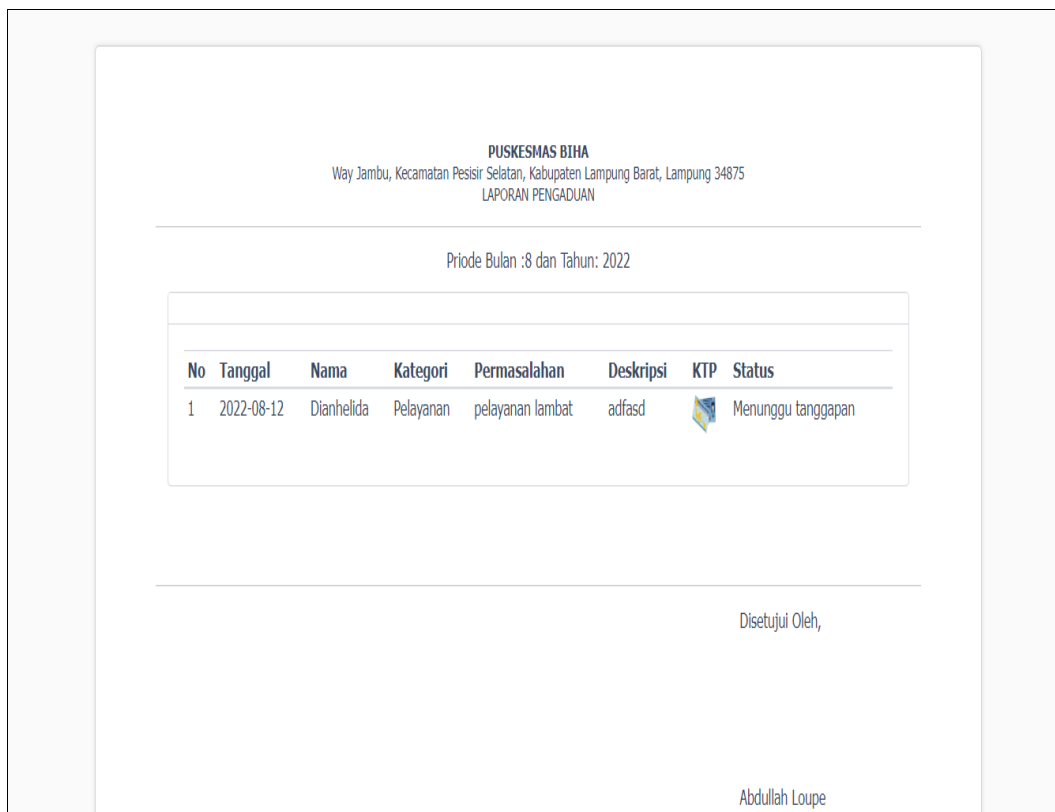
PUSKESMAS BIHA
Way Jambu, Kecamatan Pesisir Selatan, Kabupaten Lampung Barat, Lampung 34875
LAPORAN PENGADUAN

Priode Bulan :8 dan Tahun: 2022

| No | Tanggal | Nama | Kategori | Permasalahan | Deskripsi | KTP | Status |
|---|---|---|---|---|---|---|---|
| 1 | 2022-08-12 | Dianhelida | Pelayanan | pelayanan lambat | adfasd | | Menunggu tanggapan |

Disetujui Oleh,

Abdullah Loupe